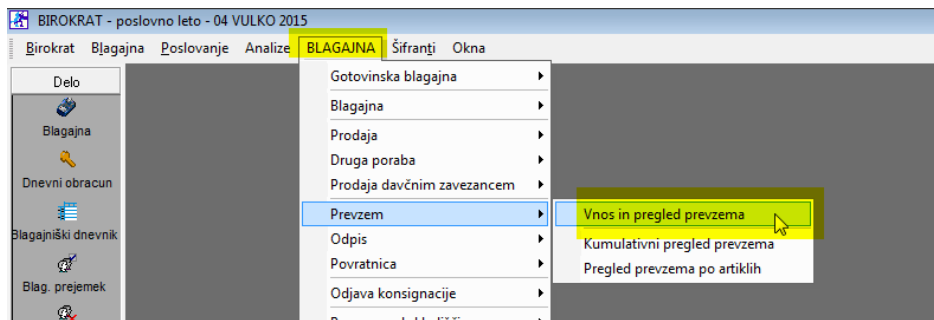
BIROKRAT - poslovno leto - 04 VULKO 2015

Birokrat Blagajna Poslovanje Analize BLAGAJNA Šifranti Okna

Delo

Blagajna

Dnevni obracun

Blagajniški dnevnik

Blag. prejemek

Gotovinska blagajna

Blagajna

Prodaja

Druga poraba

Prodaja davčnim zavezancem

Prevzem

Odpis

Povratnica

Odjava konsignacije

Vnos in pregled prevzema

Kumulativni pregled prevzema

Pregled prevzema po artiklih